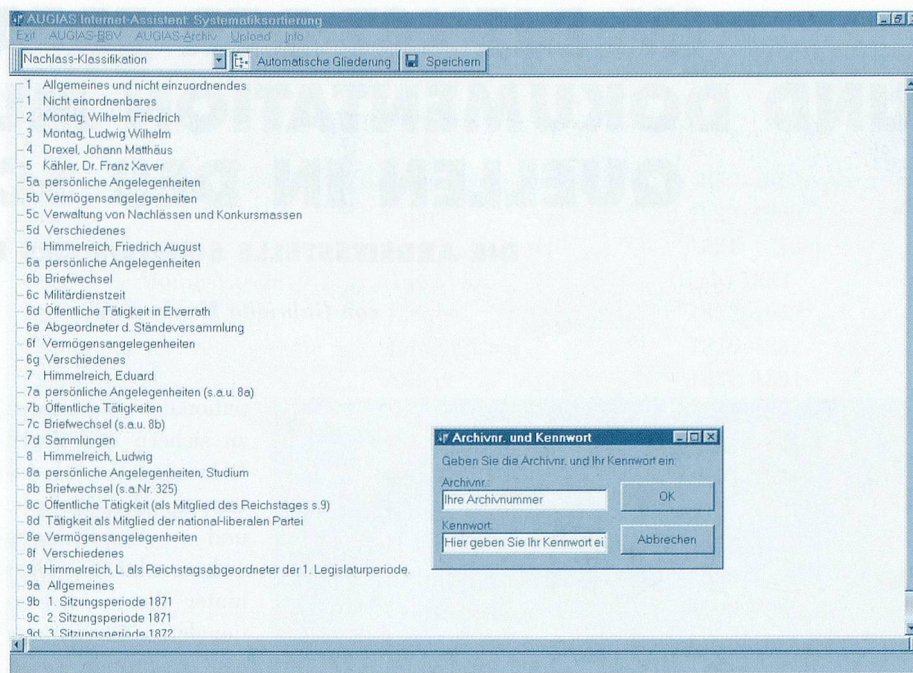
AUGIAS Internet-Assistent: Systematiksortierung

Exit AUGIAS-BBV AUGIAS-Archiv Upload Info

Nachlass-Klassifikation

Automatische Gliederung

Speichern

1 Allgemeines und nicht einzuordnendes
1 Nicht einordnenbares
2 Montag, Wilhelm Friedrich
3 Montag, Ludwig Wilhelm
4 Drexel, Johann Matthäus
5 Kähler, Dr. Franz Xaver
5a persönliche Angelegenheiten
5b Vermögensangelegenheiten
5c Verwaltung von Nachlässen und Konkursmassen
5d Verschiedenes
6 Himmelreich, Friedrich August
6a persönliche Angelegenheiten
6b Briefwechsel
6c Militärdienstzeit
6d Öffentliche Tätigkeit in Elverrath
6e Abgeordneter d. Ständeversammlung
6f Vermögensangelegenheiten
6g Verschiedenes
7 Himmelreich, Eduard
7a persönliche Angelegenheiten (s.a.u. 8a)
7b Öffentliche Tätigkeiten
7c Briefwechsel (s.a.u. 8b)
7d Sammlungen
8 Himmelreich, Ludwig
8a persönliche Angelegenheiten, Studium
8b Briefwechsel (s.a.Nr. 325)
8c Öffentliche Tätigkeit (als Mitglied des Reichstages s.9)
8d Tätigkeit als Mitglied der national-liberalen Partei
8e Vermögensangelegenheiten
8f Verschiedenes
9 Himmelreich, L. als Reichstagsabgeordneter der 1. Legislaturperiode.
9a Allgemeines
9b 1. Sitzungsperiode 1871
9c 2. Sitzungsperiode 1871
9d 3. Sitzungsperiode 1872

Archivnr. und Kennwort

Geben Sie die Archivnr. und Ihr Kennwort ein:

Archivnr.:

Ihre Archivnummer

OK

Kennwort:

Hier geben Sie Ihr Kennwort ei

Abbrechen